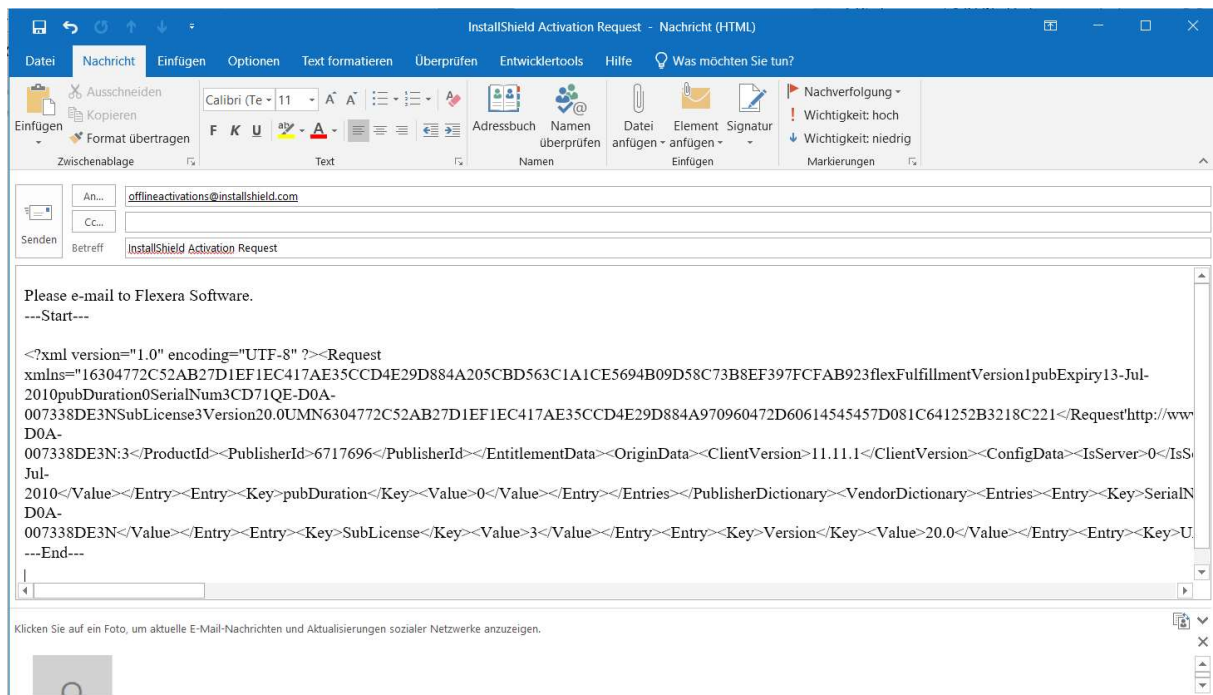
InstallShield Activation Request - Nachricht (HTML)

Datei Nachricht Einfügen Optionen Text formatieren Überprüfen Entwicklertools Hilfe Was möchten Sie tun?

Einfügen Ausschneiden Kopieren Format übertragen Zwischenablage
Calibri (Te 11 F K U Text
Adressbuch Namen überprüfen Namen
Datei anfügen Element anfügen Signatur Einfügen
Nachverfolgung Wichtigkeit: hoch Wichtigkeit: niedrig Markierungen

Senden
An... offlineactivations@installshield.com
Cc...
Betreff InstallShield Activation Request

Please e-mail to Flexera Software.
---Start---

<?xml version="1.0" encoding="UTF-8" ?><Request xmlns="16304772C52AB27D1EF1EC417AE35CCD4E29D884A205CBD563C1A1CE5694B09D58C73B8EF397FCFAB923flexFulfillmentVersion1pubExpiry13-Jul-2010pubDuration0SerialNum3CD71QE-D0A-007338DE3NSubLicense3Version20.0UMN6304772C52AB27D1EF1EC417AE35CCD4E29D884A970960472D60614545457D081C641252B3218C221</Request'http://ww D0A-007338DE3N:3</ProductId><PublisherId>6717696</PublisherId></EntitlementData><OriginData><ClientVersion>11.11.1</ClientVersion><ConfigData><IsServer>0</IsS Jul-2010</Value></Entry><Entry><Key>pubDuration</Key><Value>0</Value></Entry></Entries></PublisherDictionary><VendorDictionary><Entries><Entry><Key>SerialN D0A-007338DE3N</Value></Entry><Entry><Key>SubLicense</Key><Value>3</Value></Entry><Entry><Key>Version</Key><Value>20.0</Value></Entry><Entry><Key>U
---End---

Klicken Sie auf ein Foto, um aktuelle E-Mail-Nachrichten und Aktualisierungen sozialer Netzwerke anzuzeigen.